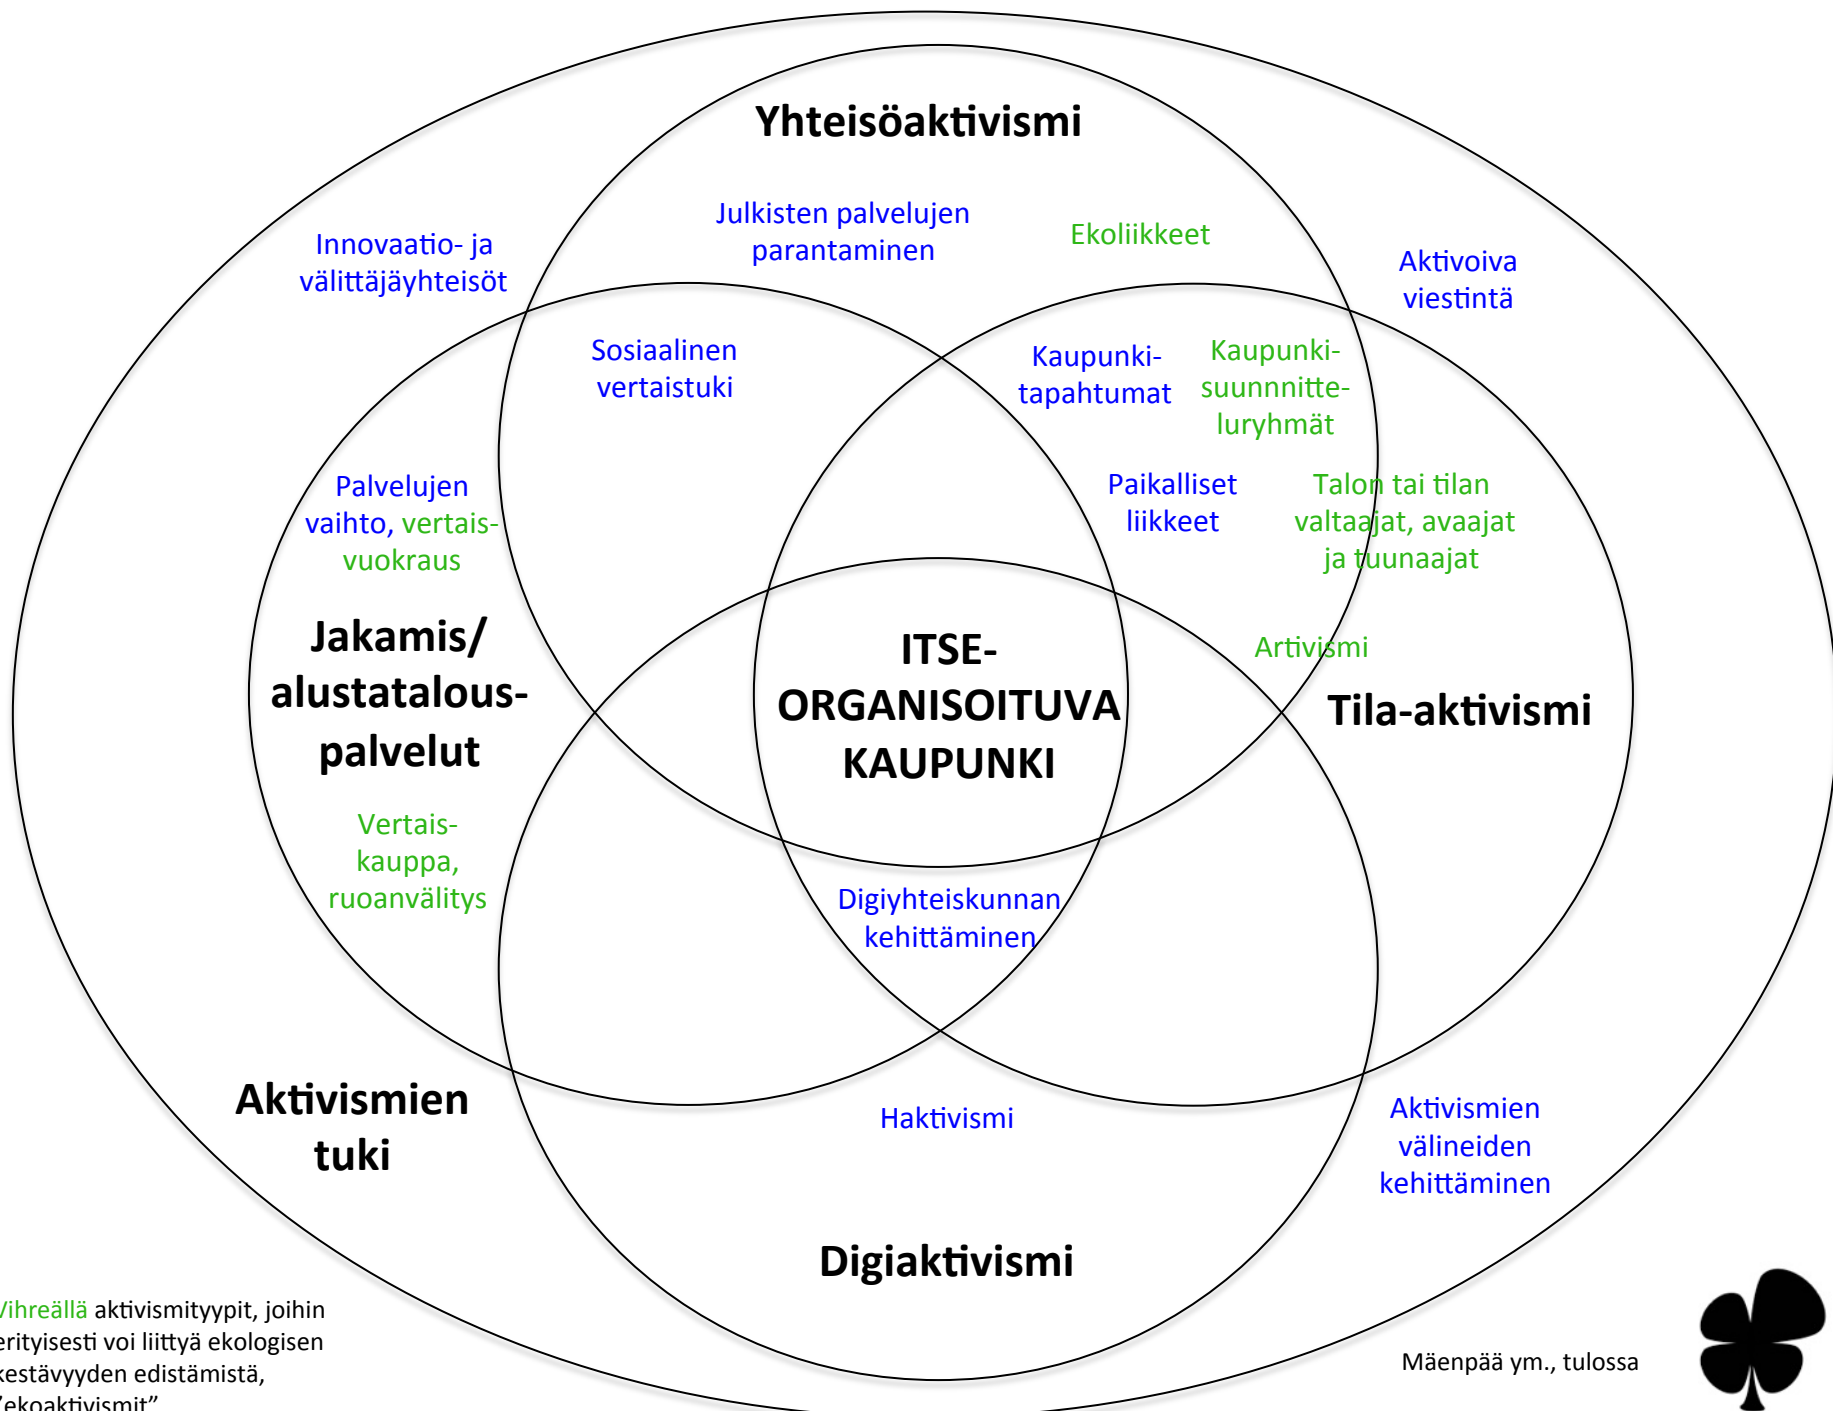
Yhteisöaktivismi

Innovaatio- ja välittäjäyhteisöt

Julkisten palvelujen parantaminen

Ekoliikkeet

Aktivoiva viestintä

Sosiaalinen vertaistuki

Kaupunkitapahtumat

Kaupunkisuunnnitteluryhmät

Palvelujen vaihto, vertaisvuokraus

Paikalliset liikkeet

Talon tai tilan valtaajat, avaajat ja tuunaajat

Jakamis/ alustatalouspalvelut

ITSE-ORGANISOITUVA KAUPUNKI

Artivismi

Tila-aktivismi

Vertaiskauppa, ruoanvälitys

Digiyhteiskunnan kehittäminen

Aktivismien tuki

Haktivismi

Aktivismien välineiden kehittäminen

Digiaktivismi

Vihreällä aktivismityypit, joihin erityisesti voi liittyä ekologisen kestävyyden edistämistä, "ekoaktivismit"

Mäenpää ym., tulossa